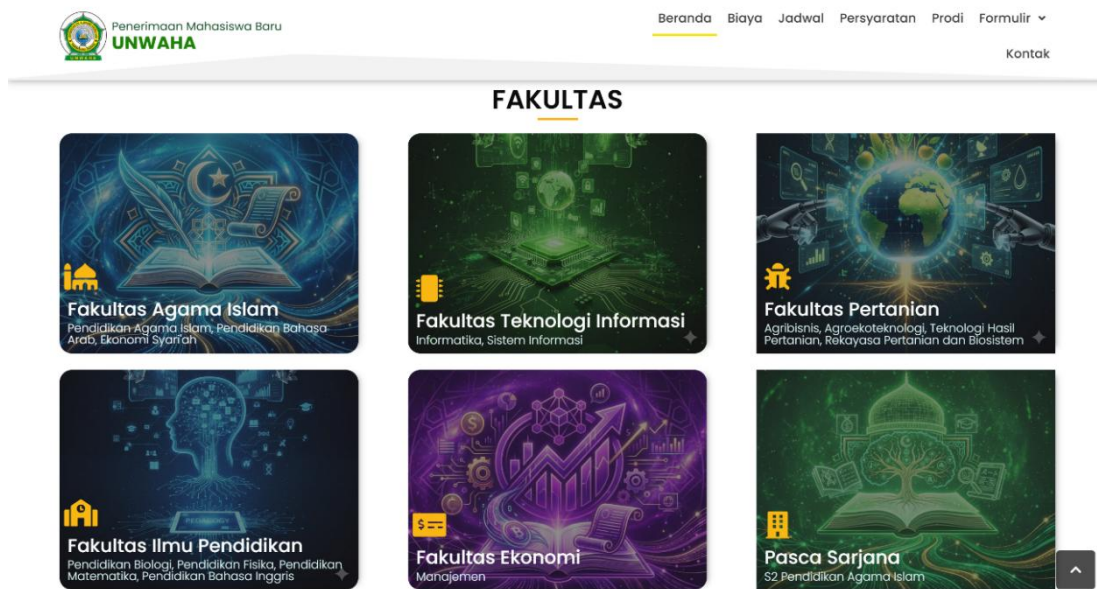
Penerimaan Mahasiswa Baru
UNWAHA

Beranda Biaya Jadwal Persyaratan Prodi Formulir
Kontak

FAKULTAS

Fakultas Agama Islam
Pendidikan Agama Islam, Pendidikan Bahasa Arab, Ekonomi Syari'ah

Fakultas Teknologi Informasi
Informatika, Sistem Informasi

Fakultas Pertanian
Agribisnis, Agroekoteknologi, Teknologi Hasil Pertanian, Rekayasa Pertanian dan Biosistem

Fakultas Ilmu Pendidikan
Pendidikan Biologi, Pendidikan Fisika, Pendidikan Matematika, Pendidikan Bahasa Inggris

Fakultas Ekonomi
Manajemen

Pasca Sarjana
S2 Pendidikan Agama Islam